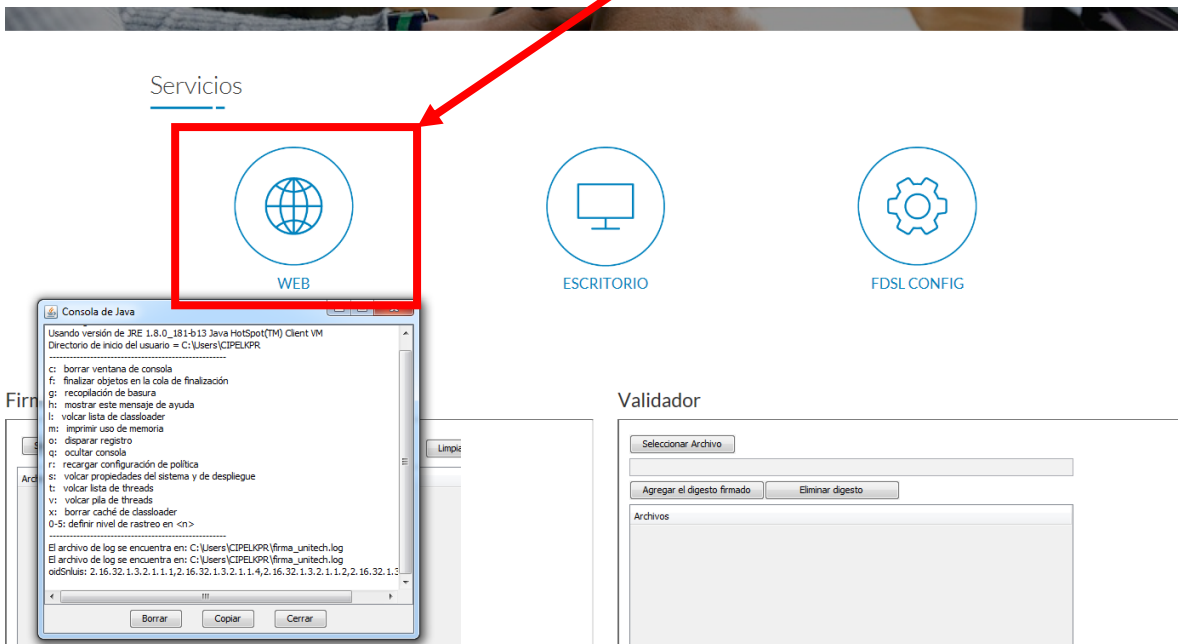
Servicios

WEB

ESCRITORIO

FDSL CONFIG

Consola de Java

Usando versión de JRE 1.8.0_181-b13 Java HotSpot(TM) Client VM
Directorio de inicio del usuario = C:\Users\CIPELKPR
----------------------------------------------------
c: borrar ventana de consola
f: finalizar objetos en la cola de finalización
g: recopilación de basura
h: mostrar este mensaje de ayuda
l: volcar lista de classloader
m: imprimir uso de memoria
o: disparar registro
q: ocultar consola
r: recargar configuración de política
s: volcar propiedades del sistema y de despliegue
t: volcar lista de threads
v: volcar pila de threads
x: borrar caché de classloader
0-5: definir nivel de rastreo en <n>
----------------------------------------------------
El archivo de log se encuentra en: C:\Users\CIPELKPR\firma_unitech.log
El archivo de log se encuentra en: C:\Users\CIPELKPR\firma_unitech.log
oidSnluis: 2.16.32.1.3.2.1.1.1,2.16.32.1.3.2.1.1.4,2.16.32.1.3.2.1.1.2,2.16.32.1.3

Borrar Copiar Cerrar

Firm

Limpi

Archi

Validador

Seleccionar Archivo

Agregar el digesto firmado

Eliminar digesto

Archivos